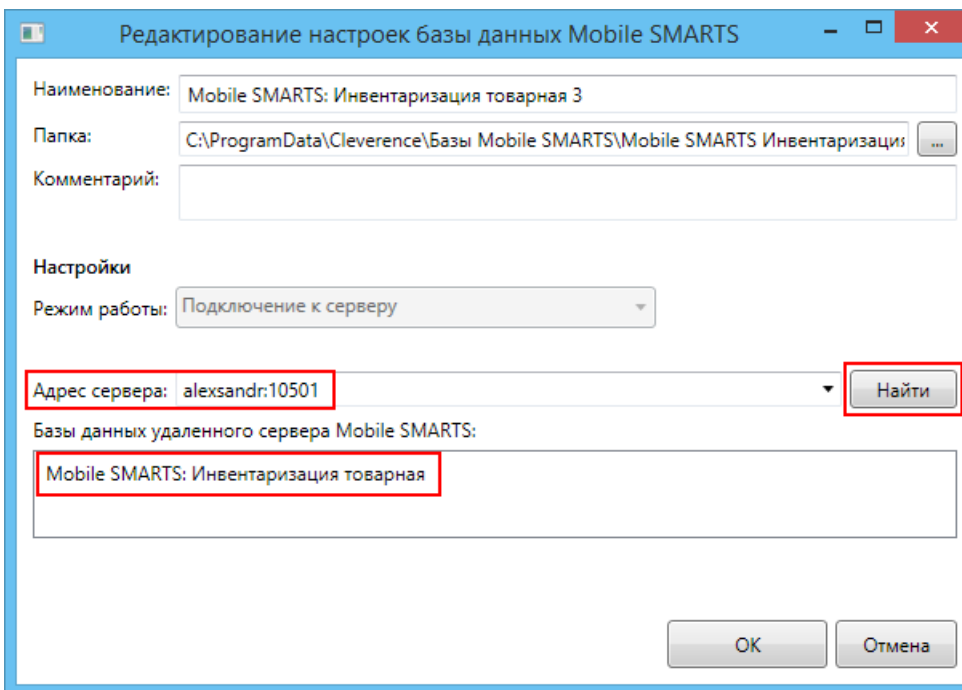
Редактирование настроек базы данных Mobile SMARTS

Наименование: Mobile SMARTS: Инвентаризация товарная 3

Папка: C:\ProgramData\Cleverence\Базы Mobile SMARTS\Mobile SMARTS Инвентаризаци ...

Комментарий:

Настройки

Режим работы: Подключение к серверу

Адрес сервера: alexsandr:10501 Найти

Базы данных удаленного сервера Mobile SMARTS:

Mobile SMARTS: Инвентаризация товарная

OK Отмена